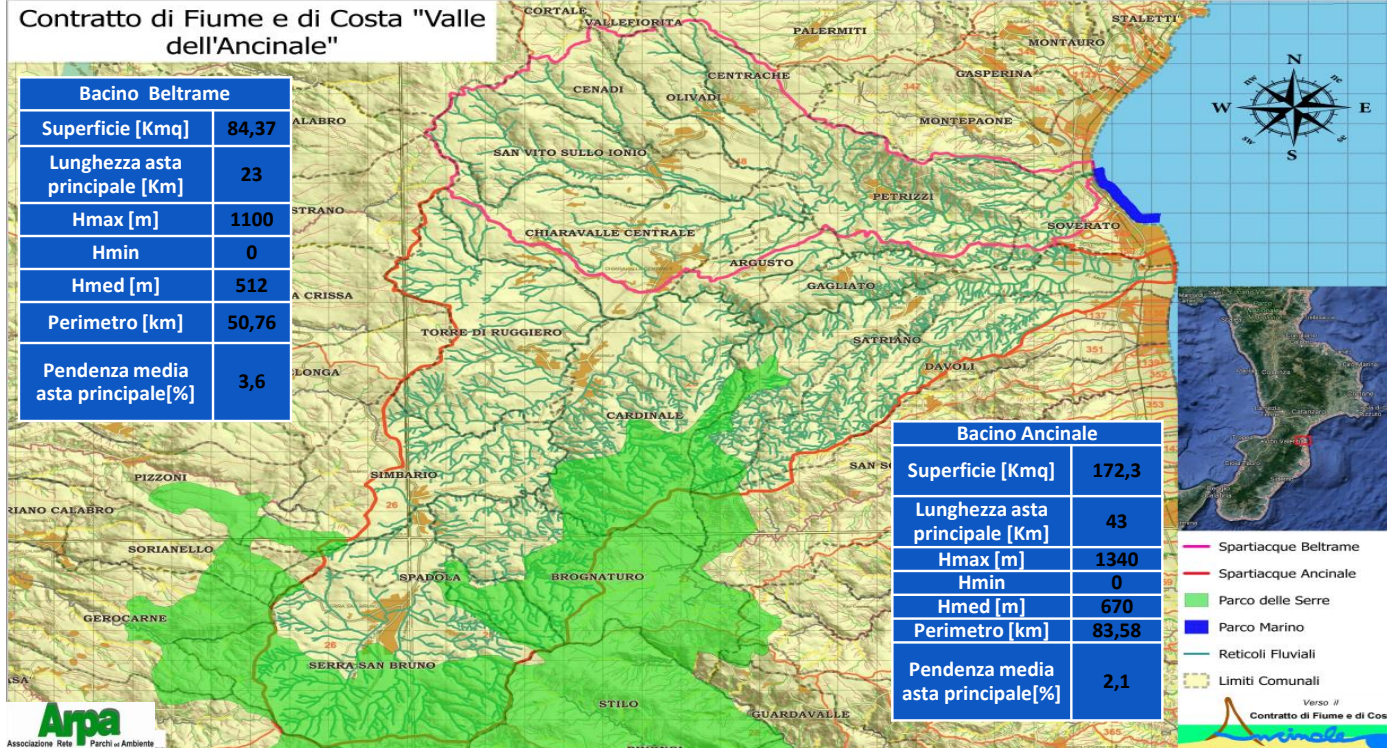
Contratto di Fiume e di Costa "Valle dell'Ancinale"

| Bacino Beltrame | |
|---|---|
| Superficie [Kmq] | 84,37 |
| Lunghezza asta principale [Km] | 23 |
| Hmax [m] | 1100 |
| Hmin | 0 |
| Hmed [m] | 512 |
| Perimetro [km] | 50,76 |
| Pendenza media asta principale[%] | 3,6 |

CORTALE VALLEFIORITA STALETTI PALERMITI MONTAURO CENTRACHE GASPERINA CENADI OLIVADI MONTEPAONE SAN VITO SULLO IONIO PETRIZZI CHIARAVALLE CENTRALE SOVERATO ARGUSTO GAGLIATO SATRIANO DAVOLI TORRE DI RUGGIERO CARDINALE SAN SO SIMBARIO PIZZONI SORIANELLO GEROCARNE SPADOLA BROGNATURO SERRA SAN BRUNO STILO GUARDAVALLE ALABRO STRANO A CRISSA LONGA RIANO CALABRO

N W E S

| Bacino Ancinale | |
|---|---|
| Superficie [Kmq] | 172,3 |
| Lunghezza asta principale [Km] | 43 |
| Hmax [m] | 1340 |
| Hmin | 0 |
| Hmed [m] | 670 |
| Perimetro [km] | 83,58 |
| Pendenza media asta principale[%] | 2,1 |

Spartiacque Beltrame
Spartiacque Ancinale
Parco delle Serre
Parco Marino
Reticoli Fluviali
Limiti Comunali

Verso il Contratto di Fiume e di Cos
Ancinale

Arpa
Associazione Rete Parchi ed Ambiente